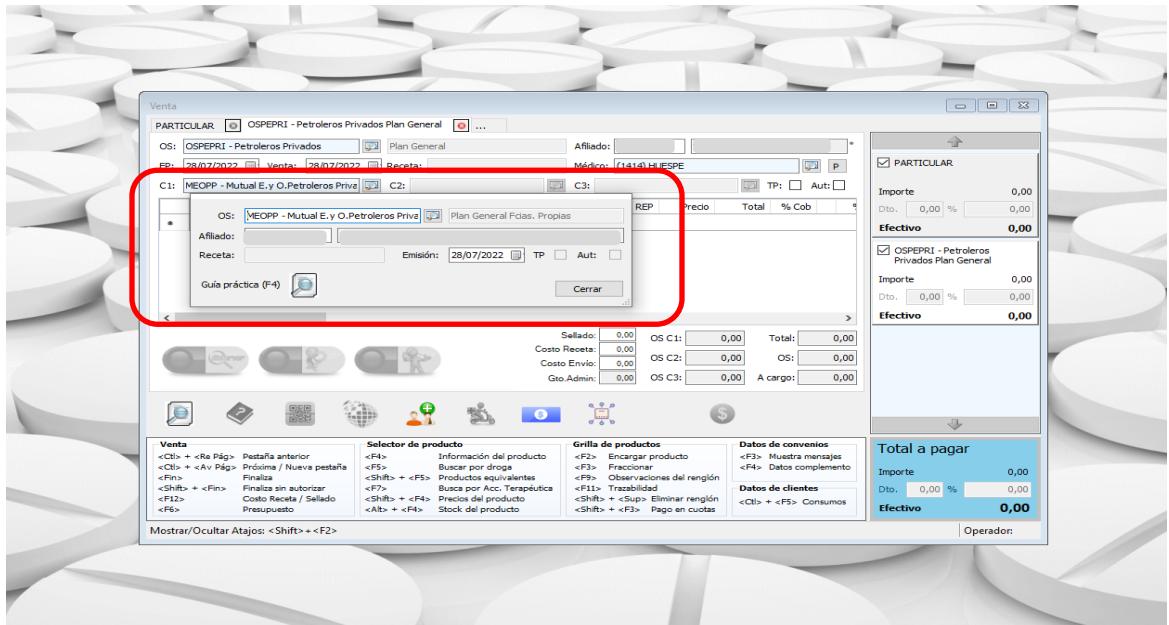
Venta

PARTICULAR | OSPEPRI - Petroleros Privados Plan General | ...

OS: OSPEPRI - Petroleros Privados | Plan General | Afiliado:

FP: 28/07/2022 | Venta: 28/07/2022 | Receta: | Médico: (1414) HUESPE | P

C1: MEOPP - Mutual E.y O.Petroleros Priva | C2: | C3: | TP: | Aut:

REP | Precio | Total | % Cob

OS: MEOPP - Mutual E.y O.Petroleros Priva | Plan General Fcias. Propias

Afiliado:

Receta: | Emisión: 28/07/2022 | TP | Aut:

Guía práctica (F4)

Cerrar

Sellado: 0,00
Costo Receta: 0,00
Costo Envío: 0,00
Gto.Admin: 0,00

OS C1: 0,00 | Total: 0,00
OS C2: 0,00 | OS: 0,00
OS C3: 0,00 | A cargo: 0,00

PARTICULAR
Importe 0,00
Dto. 0,00 % 0,00
Efectivo 0,00

OSPEPRI - Petroleros Privados Plan General
Importe 0,00
Dto. 0,00 % 0,00
Efectivo 0,00

Total a pagar
Importe 0,00
Dto. 0,00 % 0,00
Efectivo 0,00

Venta
<Ctl> + <Re Pág> Pestaña anterior
<Ctl> + <Av Pág> Próxima / Nueva pestaña
<Fin> Finaliza
<Shift> + <Fin> Finaliza sin autorizar
<F12> Costo Receta / Sellado
<F6> Presupuesto

Selector de producto
<F4> Información del producto
<F5> Buscar por droga
<Shift> + <F5> Productos equivalentes
<F7> Busca por Acc. Terapéutica
<Shift> + <F4> Precios del producto
<Alt> + <F4> Stock del producto

Grilla de productos
<F2> Encargar producto
<F3> Fraccionar
<F9> Observaciones del renglón
<F11> Trazabilidad
<Shift> + <Sup> Eliminar renglón
<Shift> + <F3> Pago en cuotas

Datos de convenios
<F3> Muestra mensajes
<F4> Datos complemento

Datos de clientes
<Ctl> + <F5> Consumos

Mostrar/Ocultar Atajos: <Shift>+<F2>

Operador: